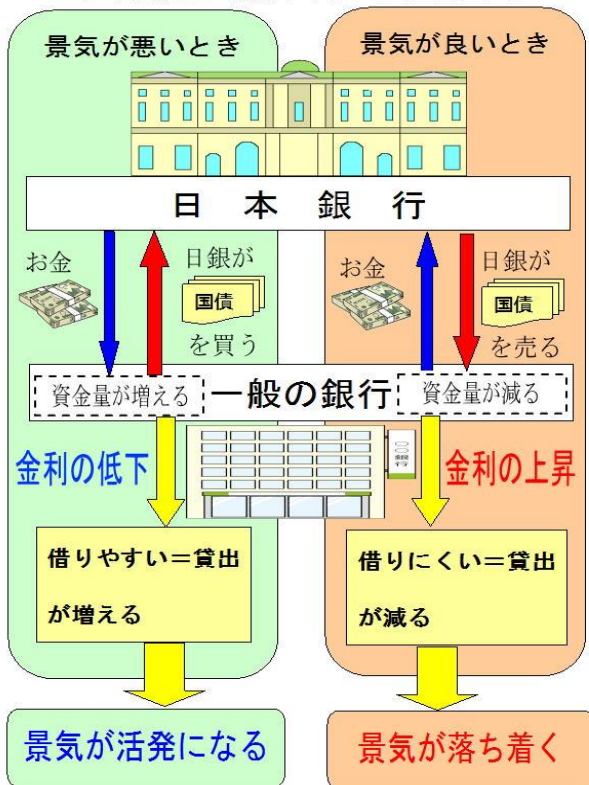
景気が悪いとき

景気が良いとき

日本銀行

お金

日銀が

国債

を買う

お金

日銀が

国債

を売る

資金量が増える

一般の銀行

資金量が減る

○○銀行

金利の低下

金利の上昇

借りやすい＝貸出が増える

借りにくい＝貸出が減る

景気が活発になる

景気が落ち着く